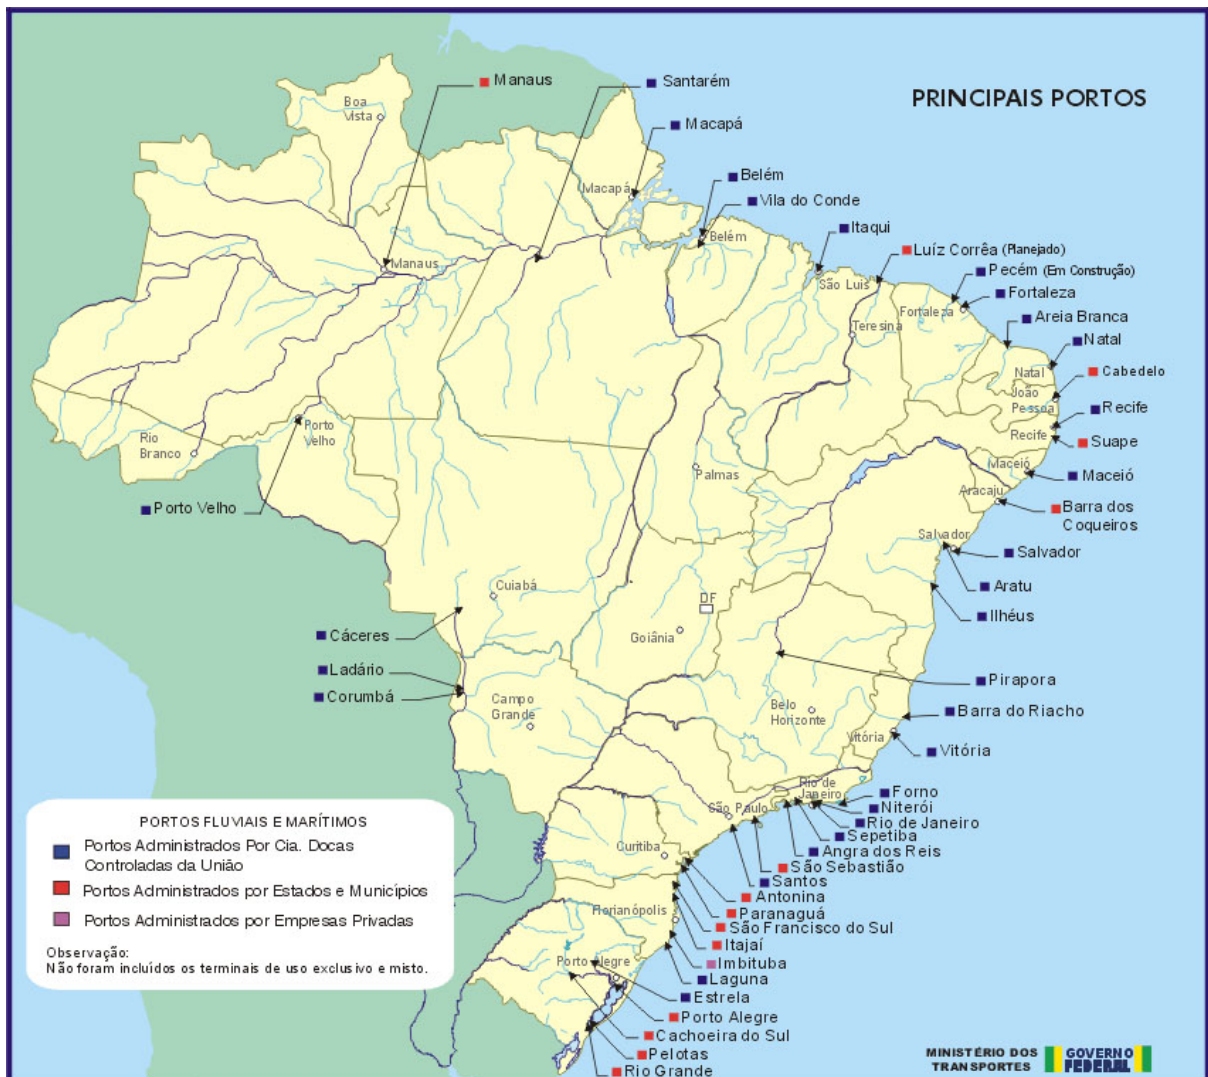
PRINCIPAIS PORTOS

Manaus
Santarém
Macapá
Belém
Vila do Conde
Itaqui
Luíz Corrêa (Planejado)
Pecém (Em Construção)
Fortaleza
Areia Branca
Natal
Cabedelo
Recife
Suape
Maceió
Barra dos Coqueiros
Salvador
Aratu
Ilhéus
Pirapora
Barra do Riacho
Vitória
Forno
Niterói
Rio de Janeiro
Sepetiba
Angra dos Reis
São Sebastião
Santos
Antonina
Paranaguá
São Francisco do Sul
Itajaí
Imbituba
Laguna
Estrela
Porto Alegre
Cachoeira do Sul
Pelotas
Rio Grande
Porto Velho
Cáceres
Ladário
Corumbá

Boa Vista
Macapá
Belém
Manaus
São Luís
Fortaleza
Teresina
Natal
João Pessoa
Recife
Maceió
Aracaju
Salvador
Palmas
Porto Velho
Rio Branco
Cuiabá
DF
Goiânia
Campo Grande
Belo Horizonte
Vitória
Rio de Janeiro
São Paulo
Curitiba
Florianópolis
Porto Alegre

PORTOS FLUVIAIS E MARÍTIMOS
Portos Administrados Por Cia. Docas Controladas da União
Portos Administrados por Estados e Municípios
Portos Administrados por Empresas Privadas
Observação:
Não foram incluídos os terminais de uso exclusivo e misto.

MINISTÉRIO DOS TRANSPORTES
GOVERNO FEDERAL